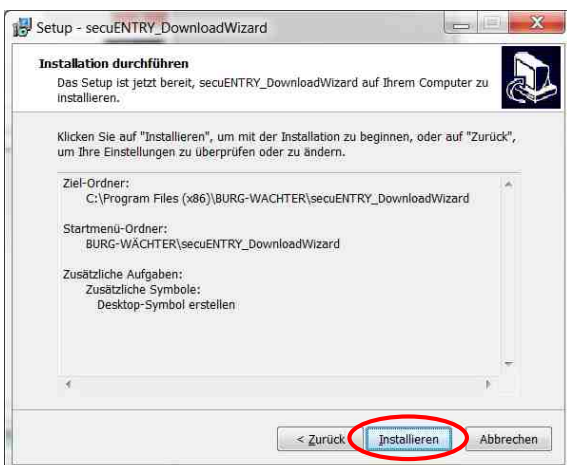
Setup - secuENTRY_DownloadWizard

Installation durchführen

Das Setup ist jetzt bereit, secuENTRY_DownloadWizard auf Ihrem Computer zu installieren.

Klicken Sie auf "Installieren", um mit der Installation zu beginnen, oder auf "Zurück", um Ihre Einstellungen zu überprüfen oder zu ändern.

Ziel-Ordner:
C:\Program Files (x86)\BURG-WACHTER\secuENTRY_DownloadWizard

Startmenü-Ordner:
BURG-WÄCHTER\secuENTRY_DownloadWizard

Zusätzliche Aufgaben:
Zusätzliche Symbole:
Desktop-Symbol erstellen

< Zurück | Installieren | Abbrechen